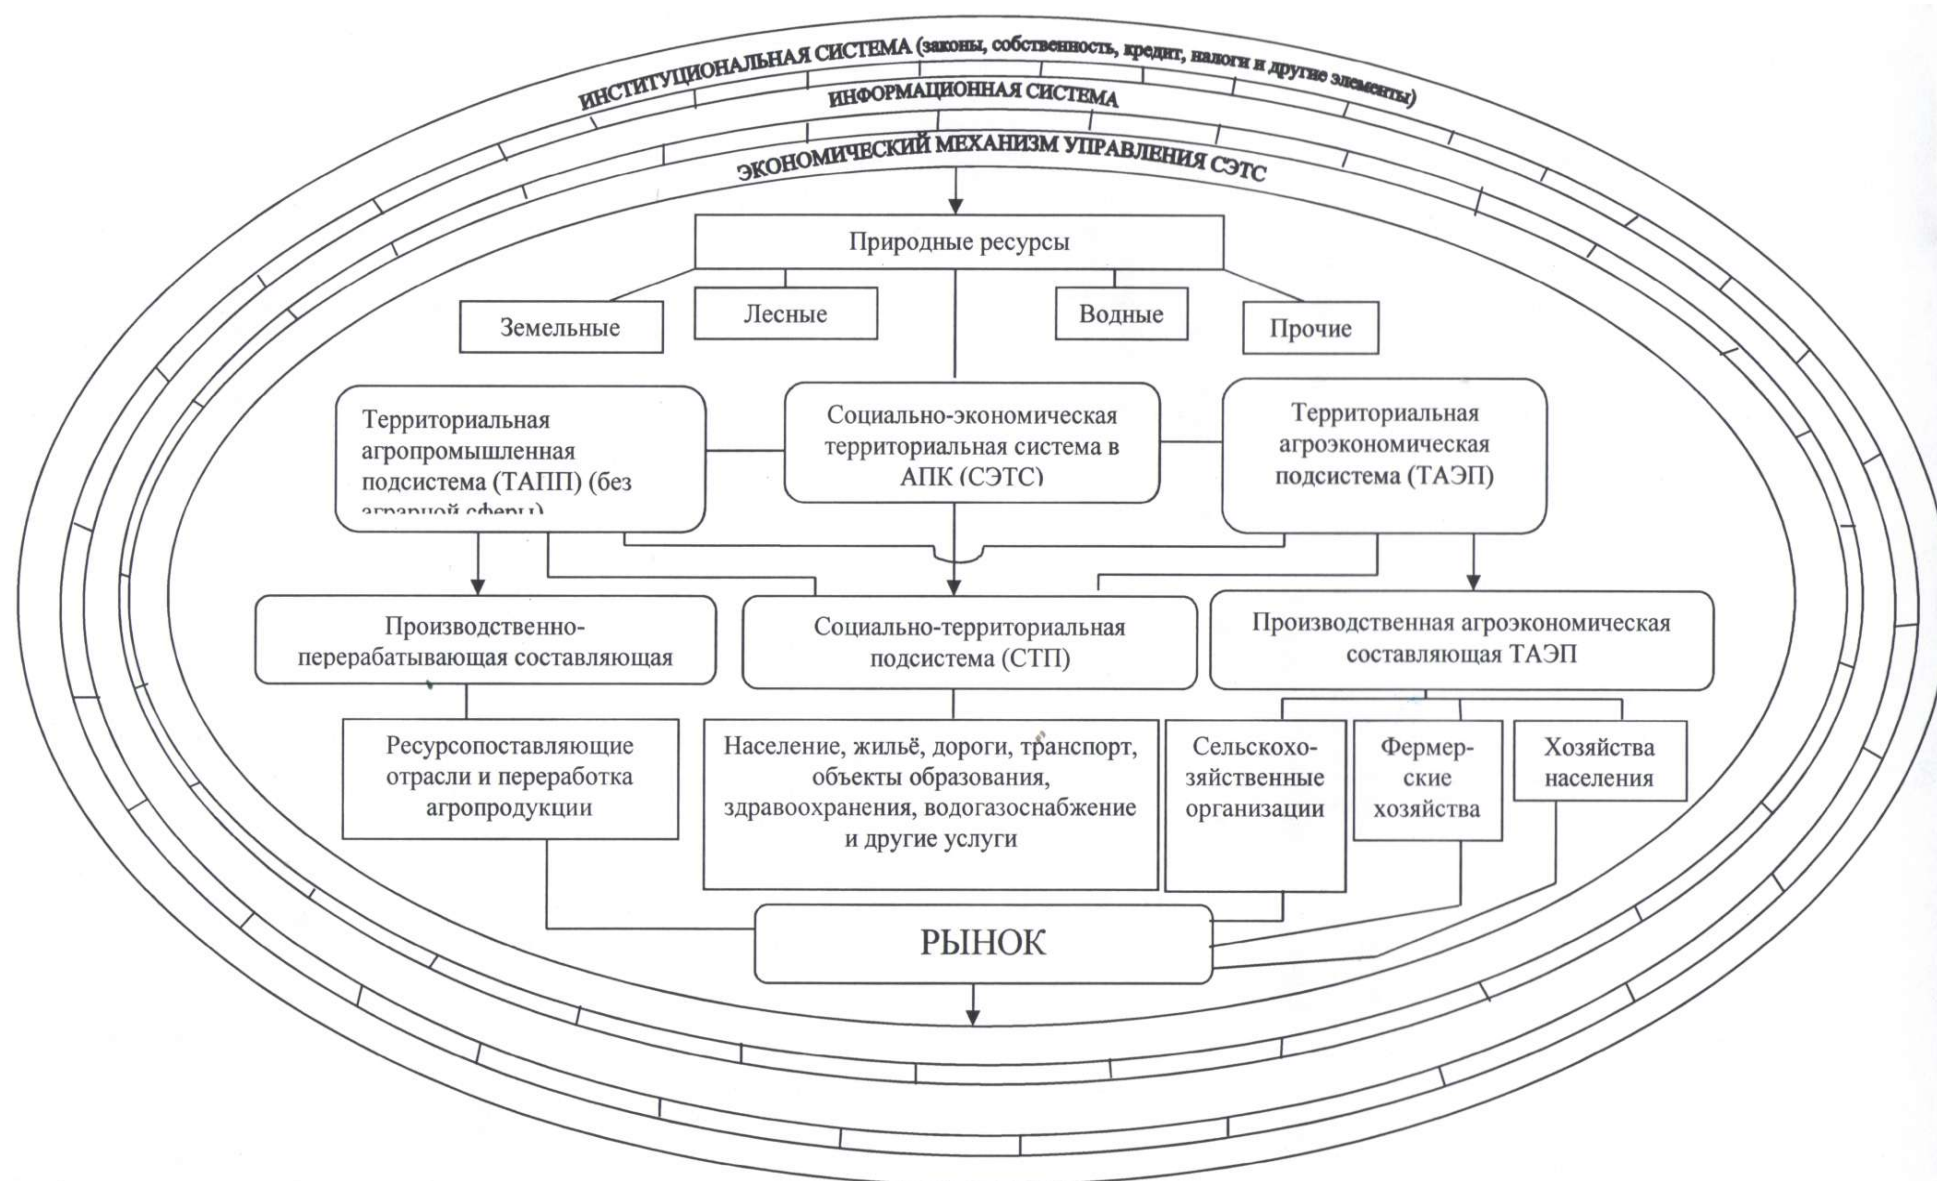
ИНСТИТУЦИОНАЛЬНАЯ СИСТЕМА (законы, собственность, кредит, налоги и другие элементы)

ИНФОРМАЦИОННАЯ СИСТЕМА

ЭКОНОМИЧЕСКИЙ МЕХАНИЗМ УПРАВЛЕНИЯ СЭТС

Природные ресурсы

Земельные

Лесные

Водные

Прочие

Территориальная агропромышленная подсистема (ТАПП) (без аграрной сферы)

Социально-экономическая территориальная система в АПК (СЭТС)

Территориальная агроэкономическая подсистема (ТАЭП)

Производственно-перерабатывающая составляющая

Социально-территориальная подсистема (СТП)

Производственная агроэкономическая составляющая ТАЭП

Ресурсопоставляющие отрасли и переработка агропродукции

Население, жильё, дороги, транспорт, объекты образования, здравоохранения, водогазоснабжение и другие услуги

Сельскохозяйственные организации

Фермерские хозяйства

Хозяйства населения

РЫНОК